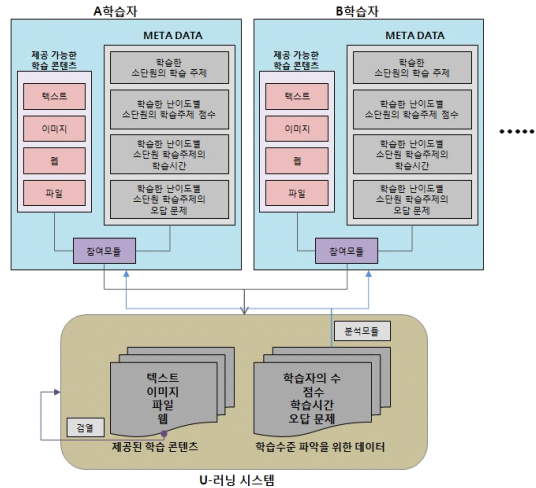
A학습자

제공 가능한 학습 콘텐츠

텍스트

이미지

웹

파일

META DATA

학습한 소단원의 학습 주제

학습한 난이도별 소단원의 학습주제 점수

학습한 난이도별 소단원 학습주제의 학습시간

학습한 난이도별 소단원 학습주제의 오답 문제

참여모듈

B학습자

제공 가능한 학습 콘텐츠

텍스트

이미지

웹

파일

META DATA

학습한 소단원의 학습 주제

학습한 난이도별 소단원의 학습주제 점수

학습한 난이도별 소단원 학습주제의 학습시간

학습한 난이도별 소단원 학습주제의 오답 문제

참여모듈

••••••

분석모듈

텍스트
이미지
파일
웹

검열

제공된 학습 콘텐츠

학습자의 수
점수
학습시간
오답 문제

학습수준 파악을 위한 데이터

U-러닝 시스템